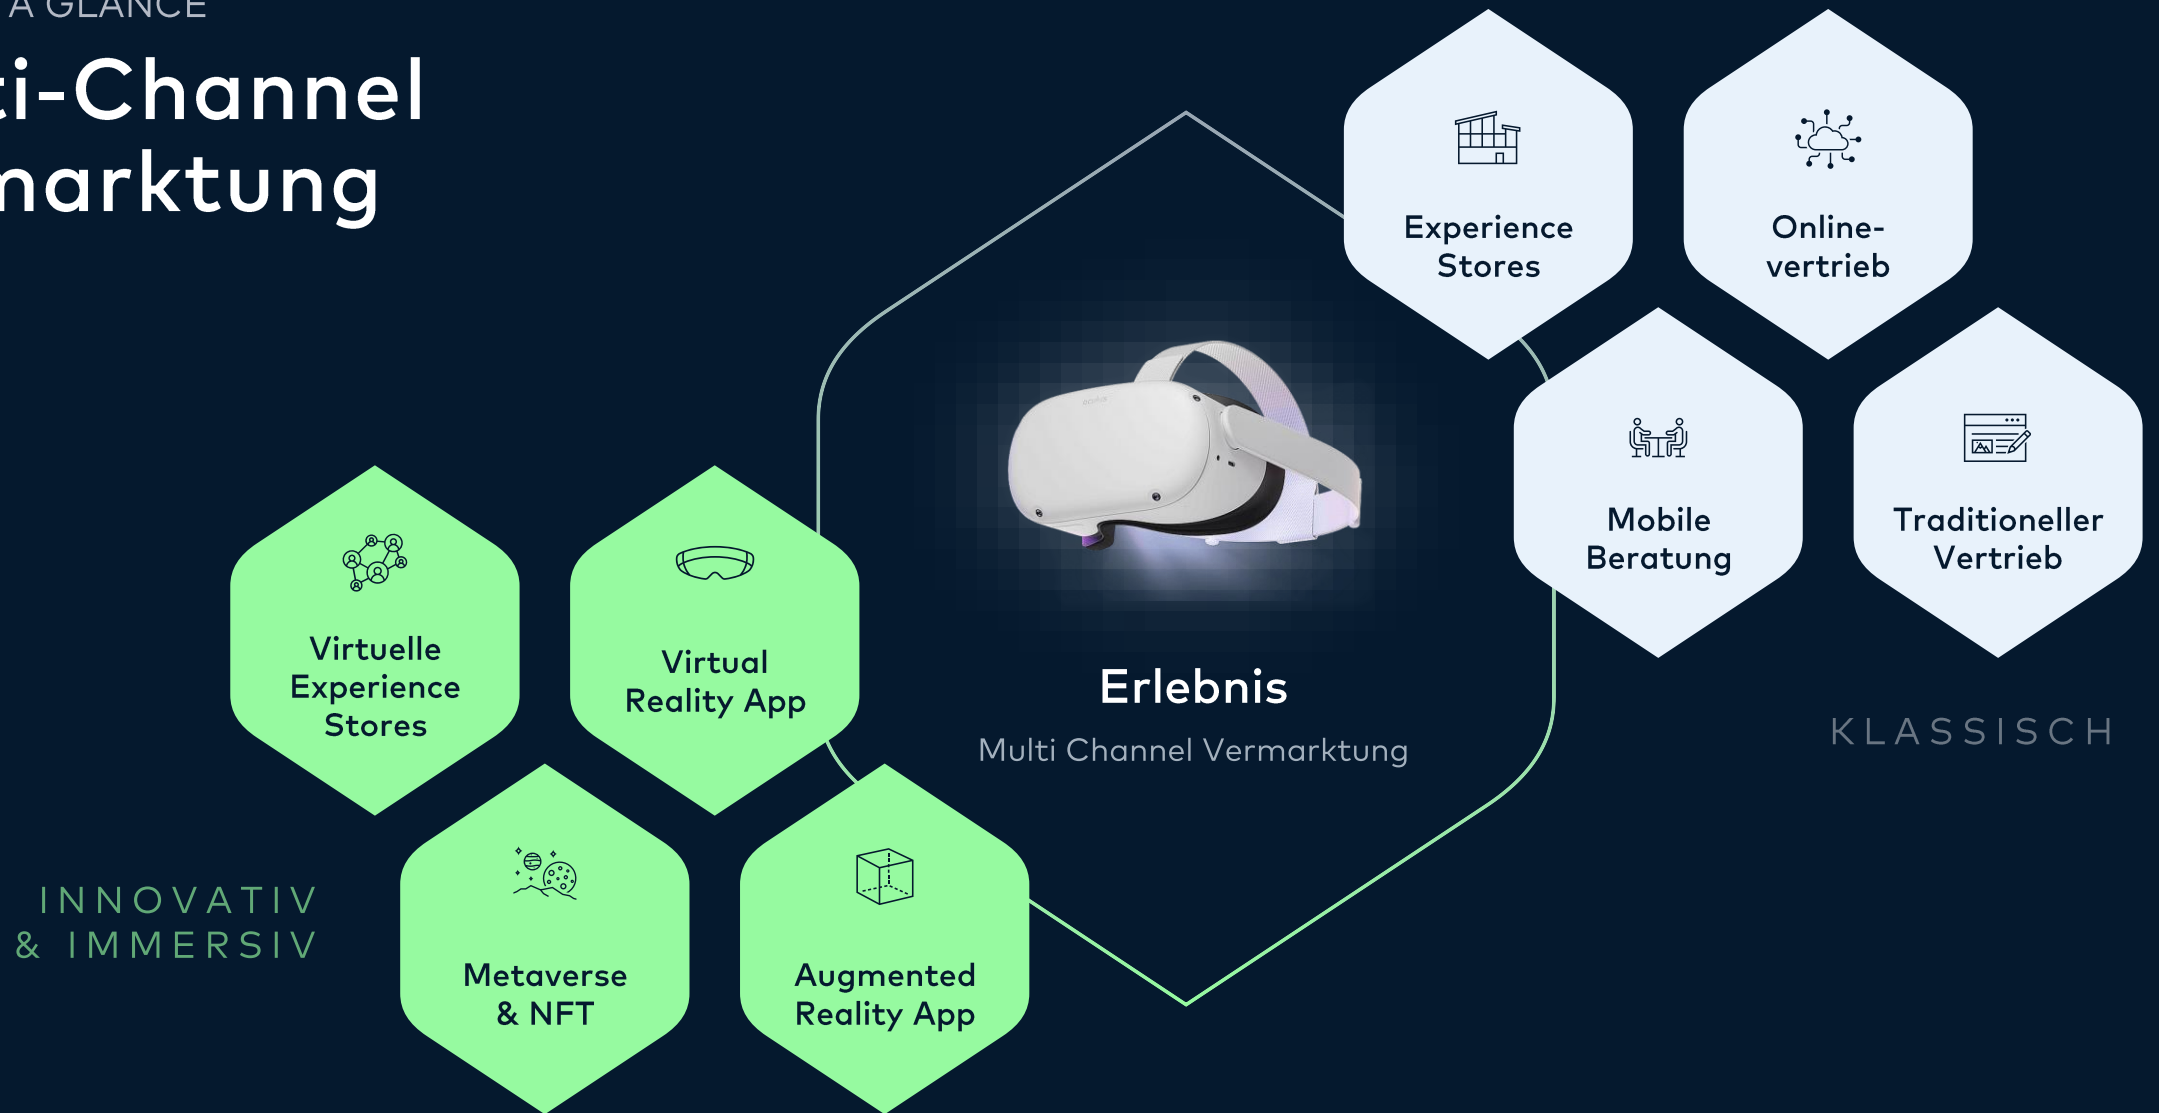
A GLANCE

ti-Channel
narktung

Experience Stores

Online-vertrieb

Mobile Beratung

Traditioneller Vertrieb

KLASSISCH

Erlebnis

Multi Channel Vermarktung

Virtuelle Experience Stores

Virtual Reality App

Metaverse & NFT

Augmented Reality App

INNOVATIV & IMMERSIV